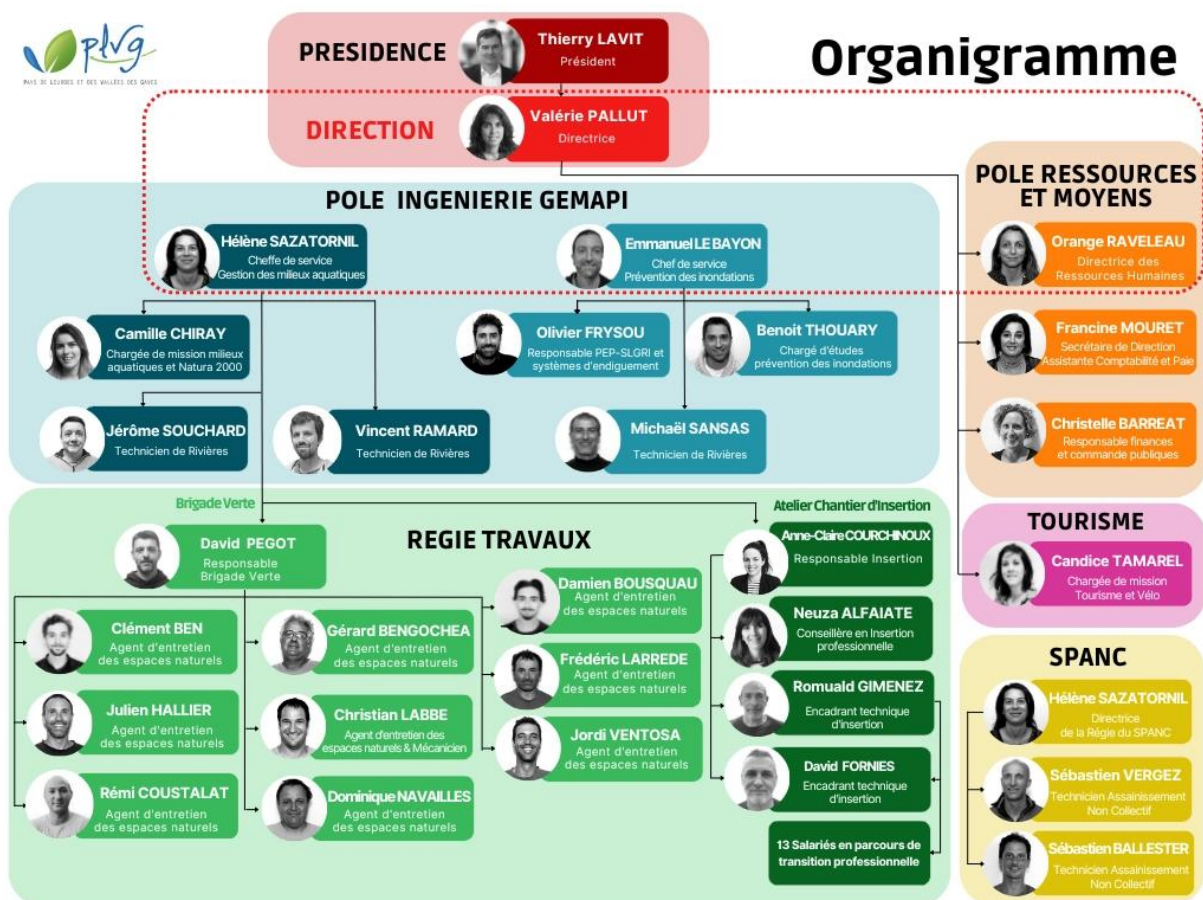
plvg
PAYS DE LOURDES ET DES VALLÉES DES GAVES

Organigramme

PRESIDENCE
Thierry LAVIT
Président

DIRECTION
Valérie PALLUT
Directrice

POLE INGENIERIE GEMAPI

Hélène SAZATORNIL
Cheffe de service
Gestion des milieux aquatiques

Emmanuel LE BAYON
Chef de service
Prévention des inondations

Camille CHIRAY
Chargée de mission milieux aquatiques et Natura 2000

Olivier FRYSOU
Responsable PEP-SLGRI et systèmes d'endiguement

Benoit THOUARY
Chargé d'études prévention des inondations

Jérôme SOUCHARD
Technicien de Rivières

Vincent RAMARD
Technicien de Rivières

Michaël SANSAS
Technicien de Rivières

POLE RESSOURCES ET MOYENS

Orange RAVELEAU
Directrice des Ressources Humaines

Francine MOURET
Secrétaire de Direction
Assistante Comptabilité et Paie

Christelle BARREAT
Responsable finances et commande publiques

TOURISME

Candice TAMAREL
Chargée de mission Tourisme et Vélo

SPANC

Hélène SAZATORNIL
Directrice de la Régie du SPANC

Sébastien VERGEZ
Technicien Assainissement Non Collectif

Sébastien BALLESTER
Technicien Assainissement Non Collectif

Brigade Verte

REGIE TRAVAUX

Atelier Chantier d'Insertion

David PEGOT
Responsable Brigade Verte

Clément BEN
Agent d'entretien des espaces naturels

Julien HALLIER
Agent d'entretien des espaces naturels

Rémi COUSTALAT
Agent d'entretien des espaces naturels

Gérard BENGOCHEA
Agent d'entretien des espaces naturels

Christian LABBE
Agent d'entretien des espaces naturels & Mécanicien

Dominique NAVAILLES
Agent d'entretien des espaces naturels

Damien BOUSQUAU
Agent d'entretien des espaces naturels

Frédéric LARREDE
Agent d'entretien des espaces naturels

Jordi VENTOSA
Agent d'entretien des espaces naturels

Anne-Claire COURCHINOUX
Responsable Insertion

Neuza ALFAIATE
Conseillère en Insertion professionnelle

Romuald GIMENEZ
Encadrant technique d'insertion

David FORNIES
Encadrant technique d'insertion

13 Salariés en parcours de transition professionnelle